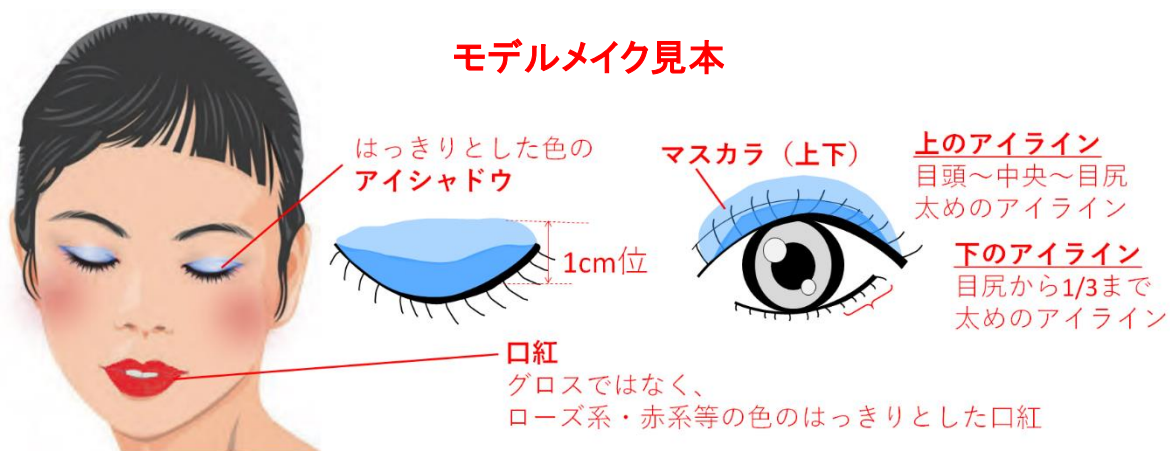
モデルメイク見本

はっきりとした色の
アイシャドウ

1cm位

マスカラ（上下）

上のアイライン
目頭～中央～目尻
太めのアイライン

下のアイライン
目尻から1/3まで
太めのアイライン

口紅
グロスではなく、
ローズ系・赤系等の色のはっきりとした口紅